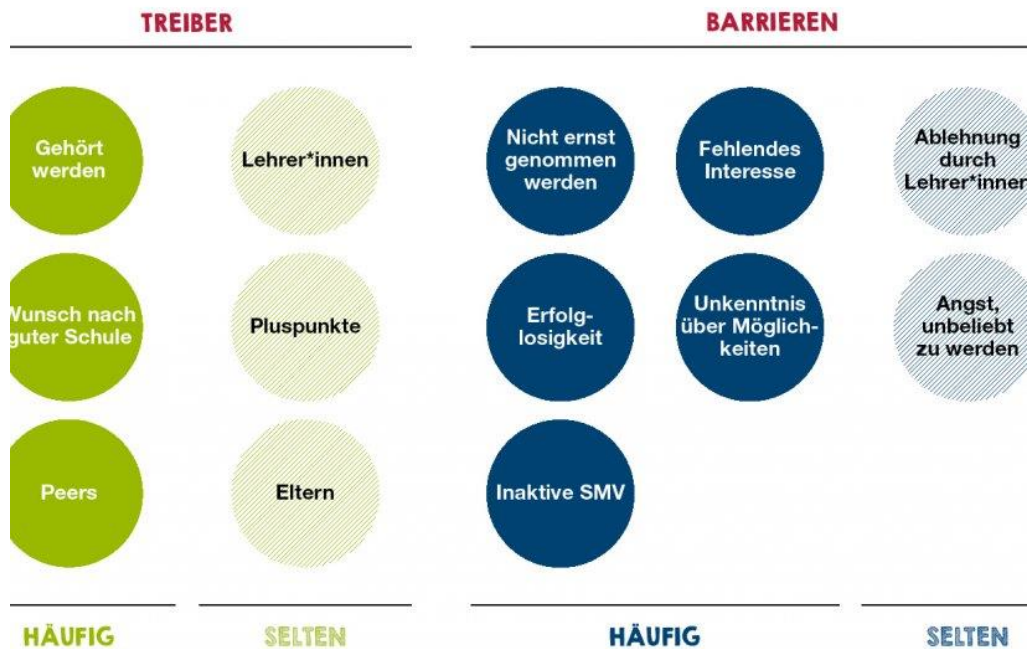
TREIBER

BARRIEREN

Gehört werden

Lehrer*innen

Nicht ernst genommen werden

Fehlendes Interesse

Ablehnung durch Lehrer*inner

Wunsch nach guter Schule

Pluspunkte

Erfolglosigkeit

Unkenntnis über Möglichkeiten

Angst, unbeliebt zu werden

Peers

Eltern

Inaktive SMV

HÄUFIG

SELTEN

HÄUFIG

SELTEN